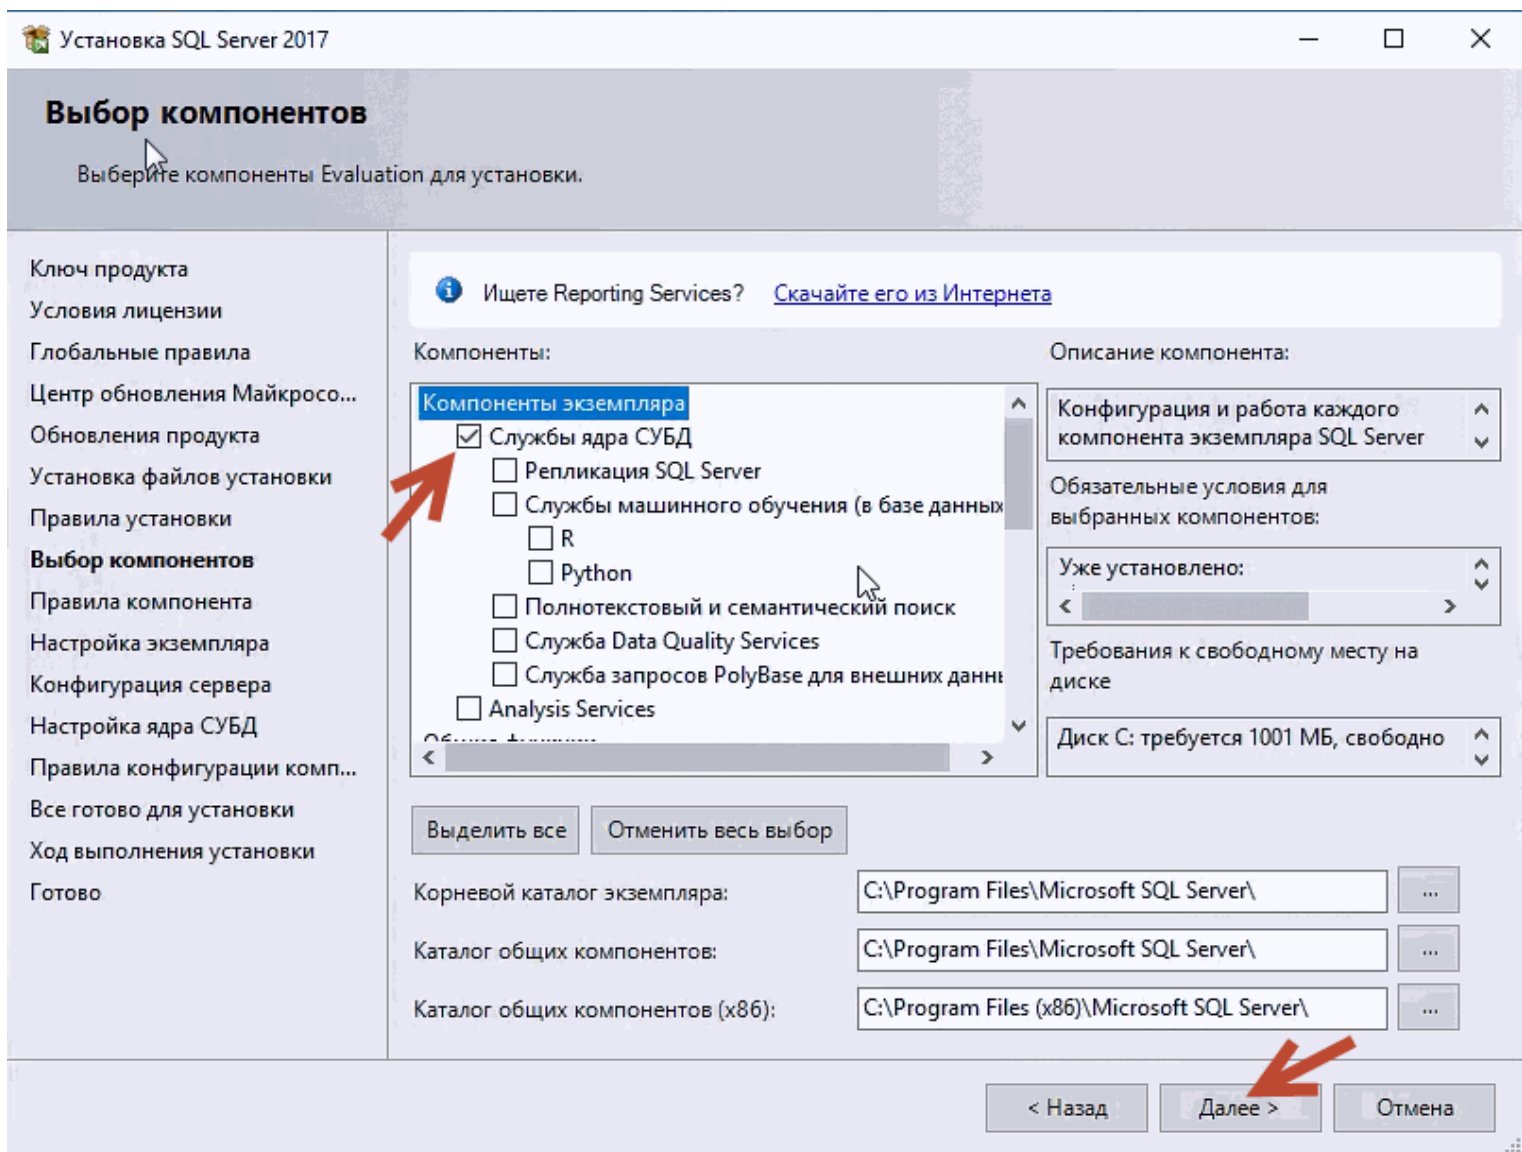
Установка SQL Server 2017

Выбор компонентов

Выберите компоненты Evaluation для установки.

Ключ продукта
Условия лицензии
Глобальные правила
Центр обновления Майкросо...
Обновления продукта
Установка файлов установки
Правила установки
Выбор компонентов
Правила компонента
Настройка экземпляра
Конфигурация сервера
Настройка ядра СУБД
Правила конфигурации комп...
Все готово для установки
Ход выполнения установки
Готово

Ищете Reporting Services? Скачайте его из Интернета

Компоненты:

Компоненты экземпляра
Службы ядра СУБД
Репликация SQL Server
Службы машинного обучения (в базе данных
R
Python
Полнотекстовый и семантический поиск
Служба Data Quality Services
Служба запросов PolyBase для внешних данны
Analysis Services
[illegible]

Описание компонента:

Конфигурация и работа каждого компонента экземпляра SQL Server

Обязательные условия для выбранных компонентов:

Уже установлено:

Требования к свободному месту на диске

Диск C: требуется 1001 МБ, свободно

Выделить все
Отменить весь выбор

Корневой каталог экземпляра: C:\Program Files\Microsoft SQL Server\ ...

Каталог общих компонентов: C:\Program Files\Microsoft SQL Server\ ...

Каталог общих компонентов (x86): C:\Program Files (x86)\Microsoft SQL Server\ ...

< Назад
Далее >
Отмена